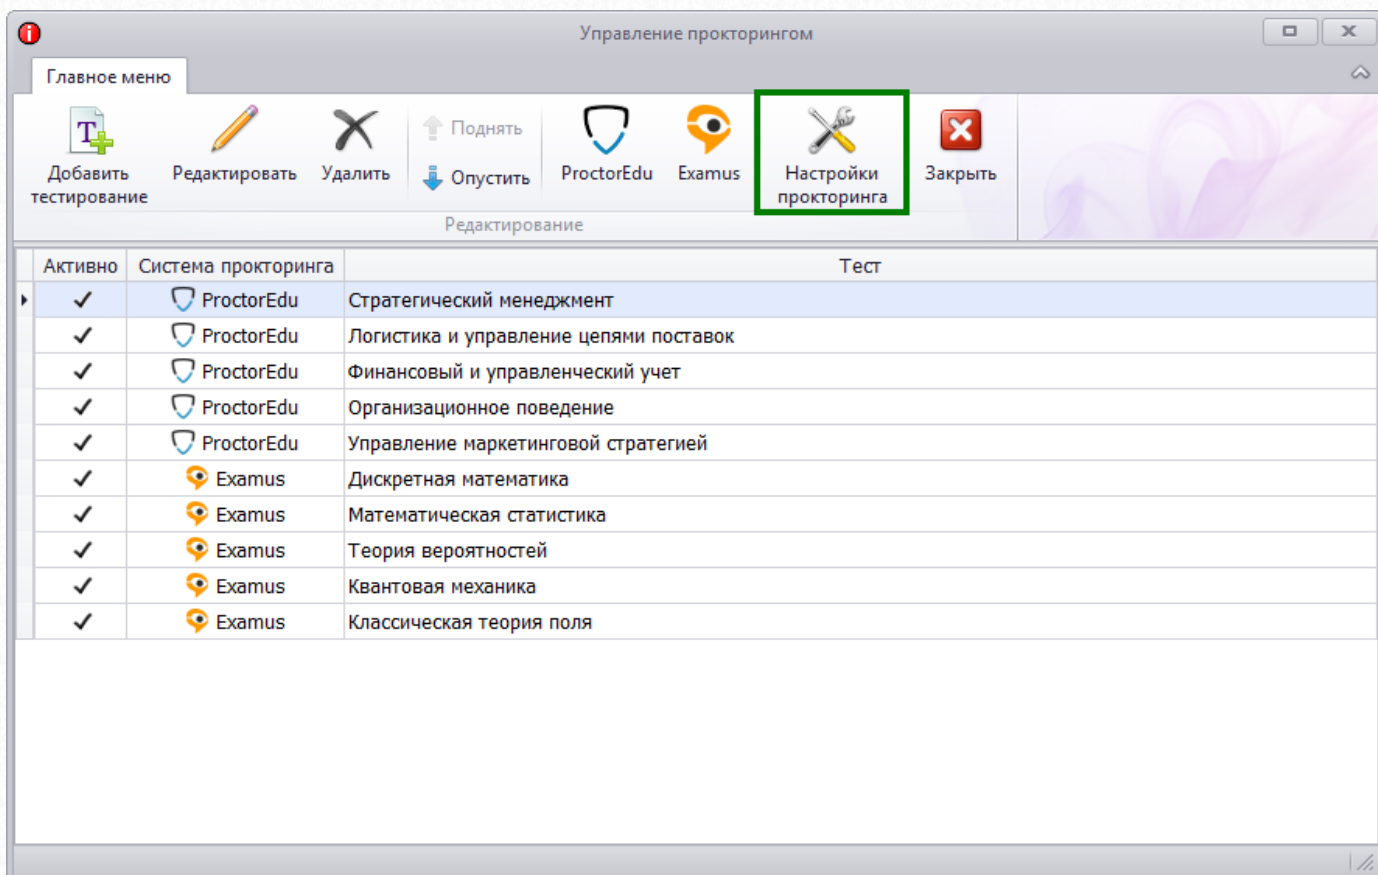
Управление прокторингом

Главное меню

Добавить тестирование
Редактировать
Удалить
Поднять
Опустить
ProctorEdu
Examus
Настройки прокторинга
Закрыть

Редактирование

| Активно | Система прокторинга | Тест |
|---|---|---|
| ✓ | ProctorEdu | Стратегический менеджмент |
| ✓ | ProctorEdu | Логистика и управление цепями поставок |
| ✓ | ProctorEdu | Финансовый и управленческий учет |
| ✓ | ProctorEdu | Организационное поведение |
| ✓ | ProctorEdu | Управление маркетинговой стратегией |
| ✓ | Examus | Дискретная математика |
| ✓ | Examus | Математическая статистика |
| ✓ | Examus | Теория вероятностей |
| ✓ | Examus | Квантовая механика |
| ✓ | Examus | Классическая теория поля |